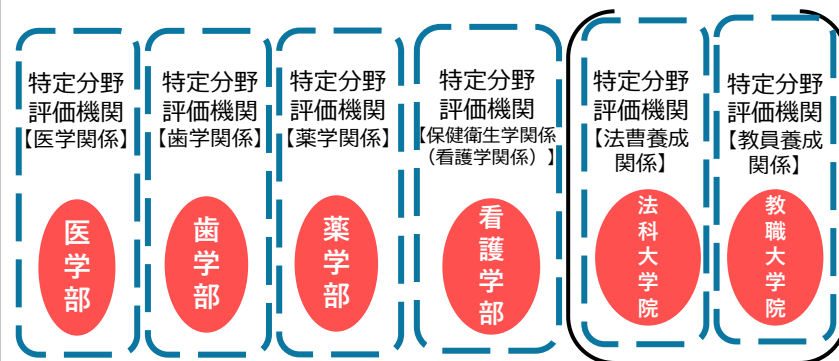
特定分野評価機関【医学関係】

医学部

特定分野評価機関【歯学関係】

歯学部

特定分野評価機関【薬学関係】

薬学部

特定分野評価機関【保健衛生学関係（看護学関係）】

看護学部

特定分野評価機関【法曹養成関係】

法科大学院

特定分野評価機関【教員養成関係】

教職大学院